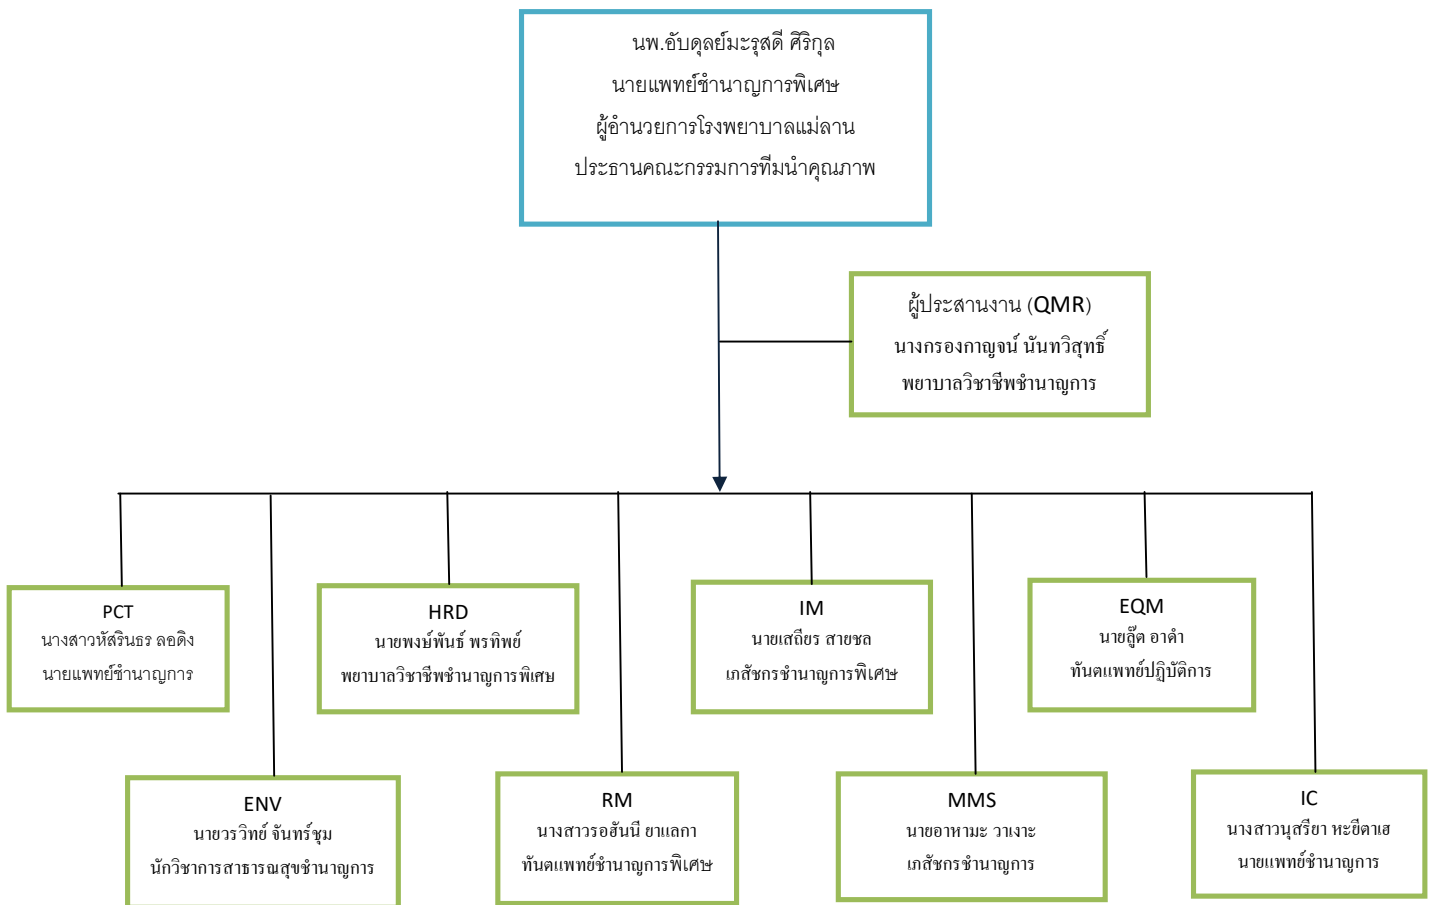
นพ.อับดุลย์มะรุสดี ศิริกุล
นายแพทย์ชำนาญการพิเศษ
ผู้อำนวยการโรงพยาบาลแม่ลาน
ประธานคณะกรรมการทีมนำคุณภาพ

ผู้ประสานงาน (QMR)
นางกรองกาญจน์ นันทวิสุทธิ์
พยาบาลวิชาชีพชำนาญการ

PCT
นางสาวหัสรินธร ลอดิง
นายแพทย์ชำนาญการ

HRD
นายพงษ์พันธ์ พรทิพย์
พยาบาลวิชาชีพชำนาญการพิเศษ

IM
นายเสถียร สายชล
เภสัชกรชำนาญการพิเศษ

EQM
นายลุ๊ต อาดำ
ทันตแพทย์ปฏิบัติการ

ENV
นายวรวิทย์ จันทร์ชุม
นักวิชาการสาธารณสุขชำนาญการ

RM
นางสาวรอฮันนี ยาแลกา
ทันตแพทย์ชำนาญการพิเศษ

MMS
นายอาหามะ วาเงาะ
เภสัชกรชำนาญการ

IC
นางสาวนุสรียา หะยีตาเฮ
นายแพทย์ชำนาญการ